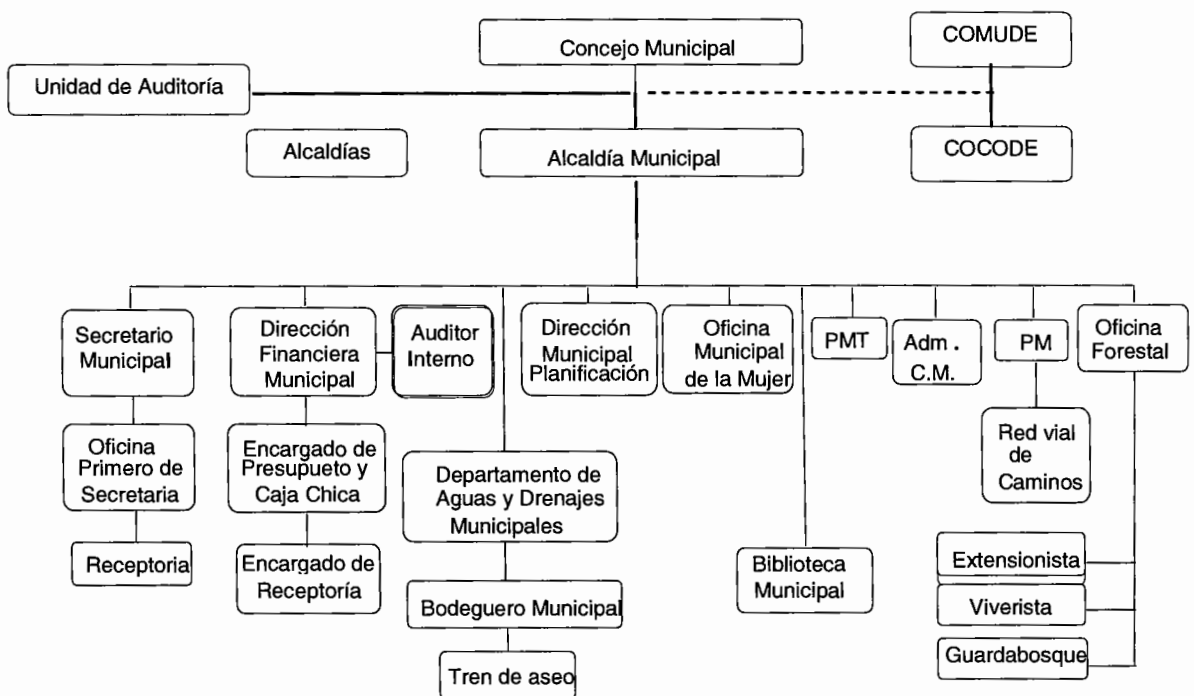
Concejo Municipal

COMUDE

Unidad de Auditoría

Alcaldías

Alcaldía Municipal

COCODE

Secretario Municipal

Oficina Primero de Secretaria

Receptoria

Dirección Financiera Municipal

Auditor Interno

Encargado de Presupueto y Caja Chica

Encargado de Receptoría

Departamento de Aguas y Drenajes Municipales

Bodeguero Municipal

Tren de aseo

Dirección Municipal Planificación

Oficina Municipal de la Mujer

Biblioteca Municipal

PMT

Adm . C.M.

PM

Red vial de Caminos

Oficina Forestal

Extensionista

Viverista

Guardabosque